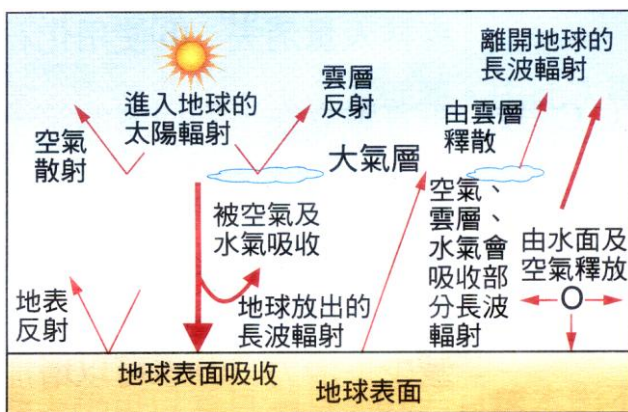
進入地球的太陽輻射

雲層反射

離開地球的長波輻射

空氣散射

由雲層釋散

大氣層

被空氣及水氣吸收

空氣、雲層、水氣會吸收部分長波輻射

由水面及空氣釋放

地表反射

地球放出的長波輻射

地球表面吸收

地球表面